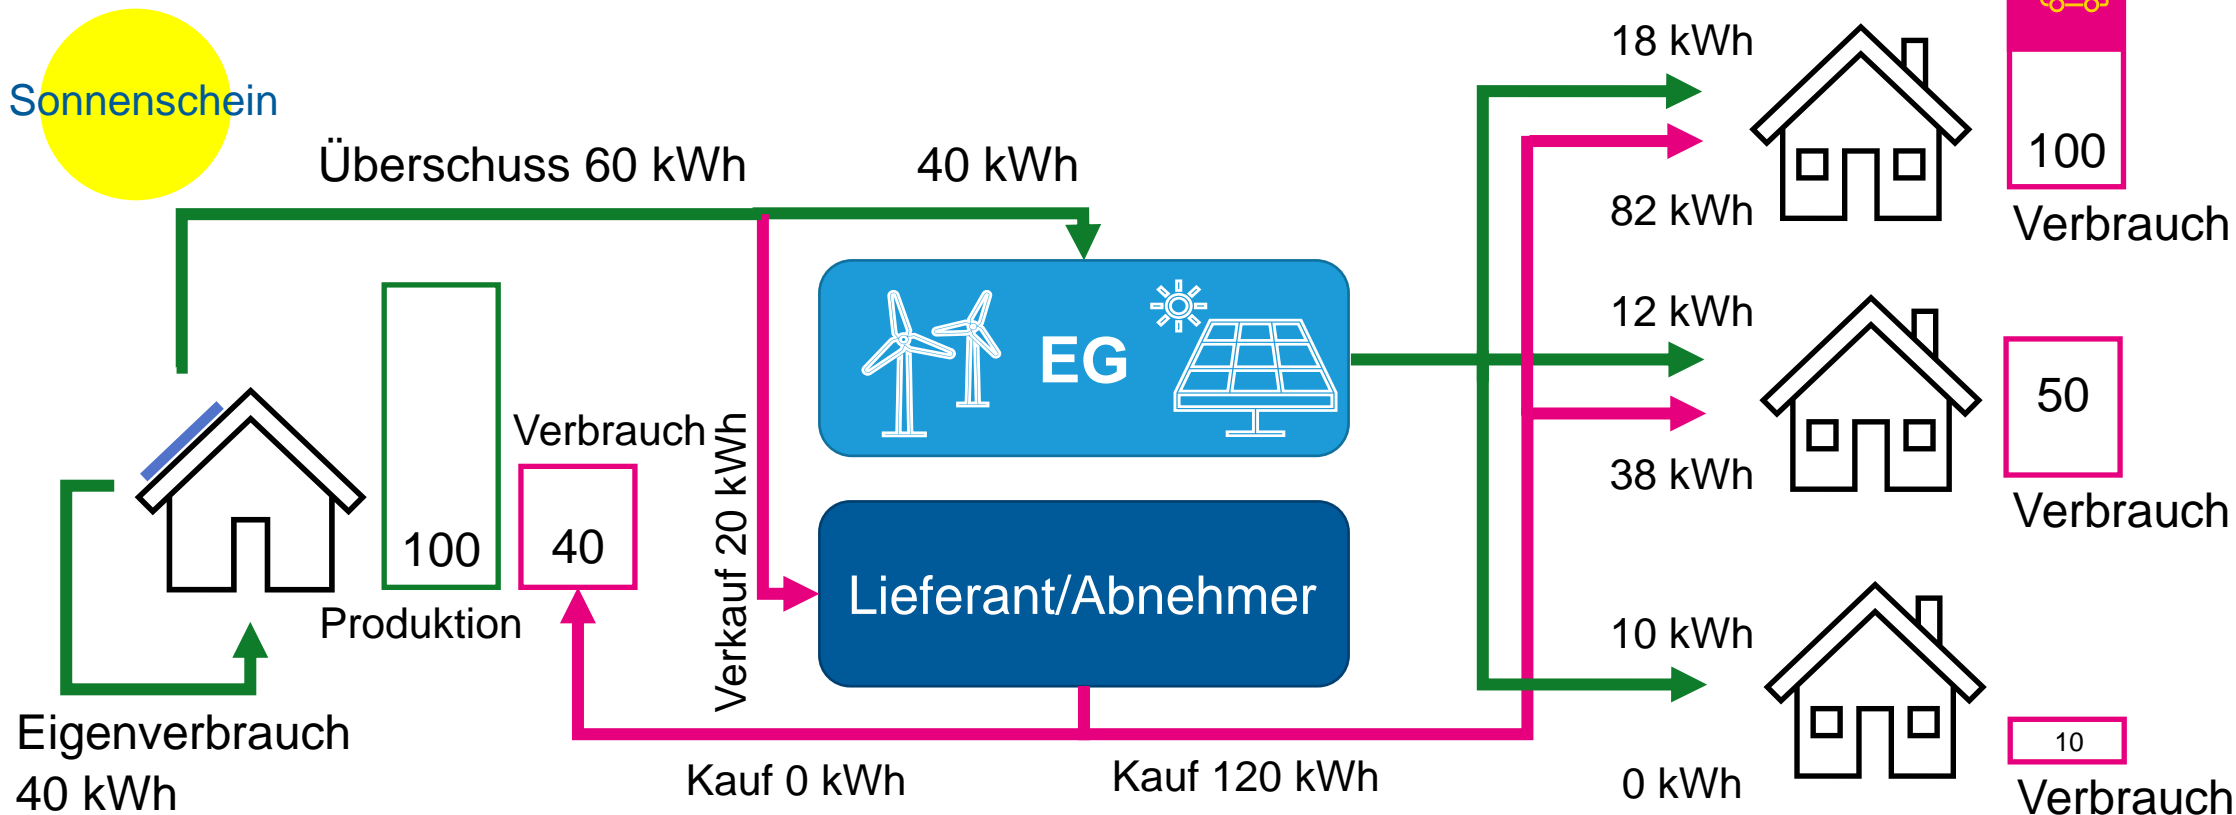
Sonnenschein

Überschuss 60 kWh

40 kWh

EG

Lieferant/Abnehmer

100

Produktion

Verbrauch

40

Verkauf 20 kWh

Eigenverbrauch 40 kWh

Kauf 0 kWh

Kauf 120 kWh

18 kWh

82 kWh

100

Verbrauch

12 kWh

38 kWh

50

Verbrauch

10 kWh

0 kWh

10

Verbrauch